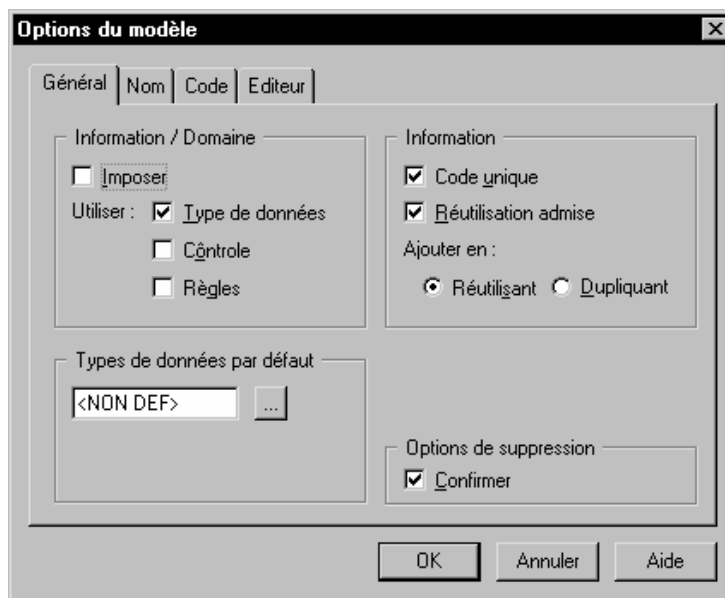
Options du modèle

Général | Nom | Code | Editeur

Information / Domaine
☐ Imposer
Utiliser : ☑ Type de données
☐ Contrôle
☐ Règles

Information
☑ Code unique
☑ Réutilisation admise
Ajouter en :
◉ Réutilisant ○ Dupliquant

Types de données par défaut
<NON DEF> ...

Options de suppression
☑ Confirmer

OK | Annuler | Aide